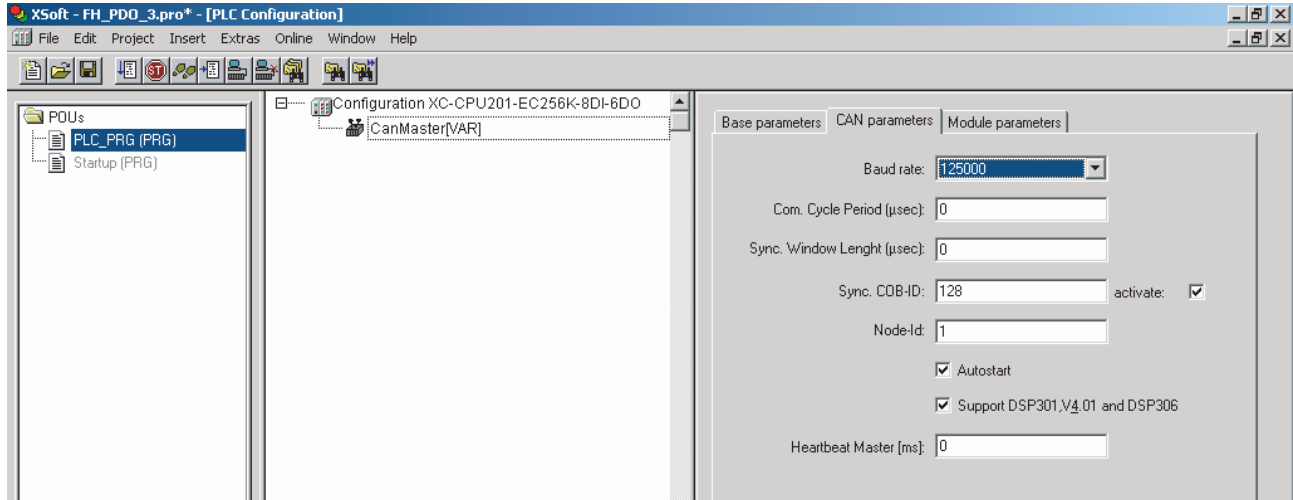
XSoft - FH_PDO_3.pro* - [PLC Configuration]

File Edit Project Insert Extras Online Window Help

POUs
PLC_PRG (PRG)
Startup (PRG)

Configuration XC-CPU201-EC256K-8DI-6DO
CanMaster[VAR]

Base parameters | CAN parameters | Module parameters

Baud rate: 125000

Com. Cycle Period (µsec): 0

Sync. Window Lenght (µsec): 0

Sync. COB-ID: 128 activate: ☑

Node-Id: 1

☑ Autostart

☑ Support DSP301,V4.01 and DSP306

Heartbeat Master [ms]: 0